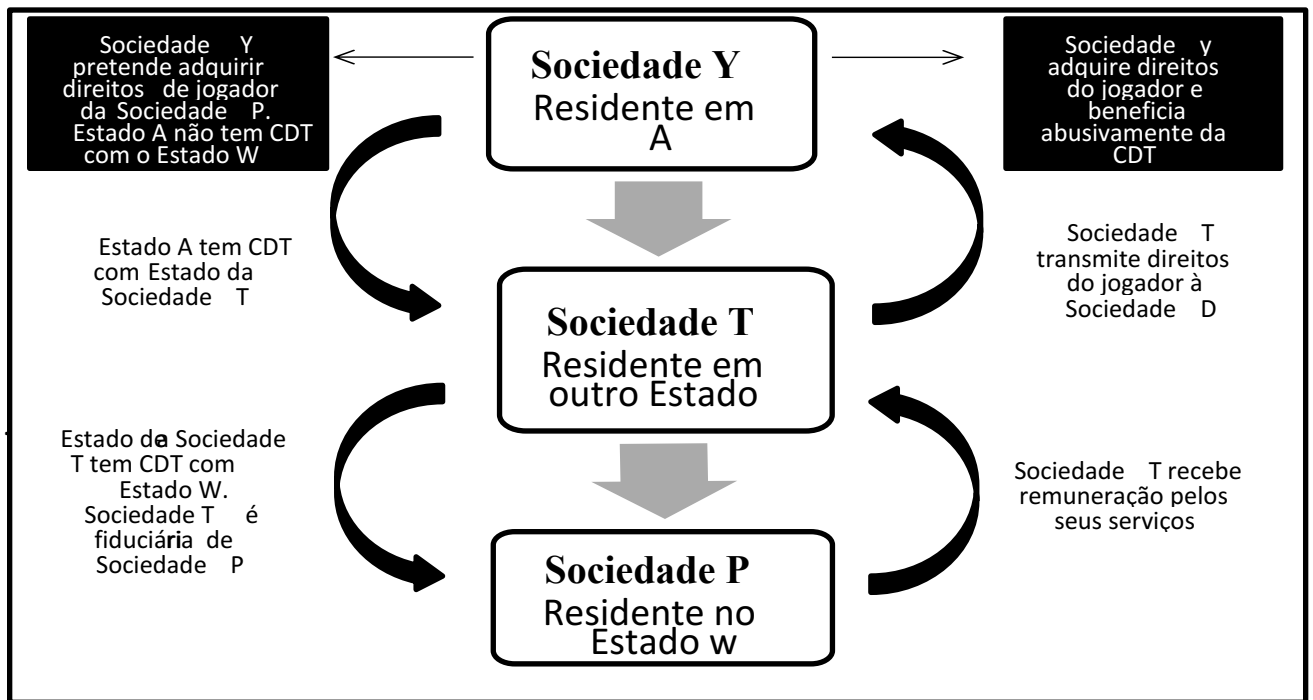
Sociedade Y pretende adquirir direitos de jogador da Sociedade P. Estado A não tem CDT com o Estado W

Sociedade Y
Residente em A

Sociedade y adquire direitos do jogador e beneficia abusivamente da CDT

Estado A tem CDT com Estado da Sociedade T

Sociedade T transmite direitos do jogador à Sociedade D

Sociedade T
Residente em outro Estado

Estado de Sociedade T tem CDT com Estado W. Sociedade T é fiduciária de Sociedade P

Sociedade T recebe remuneração pelos seus serviços

Sociedade P
Residente no Estado w